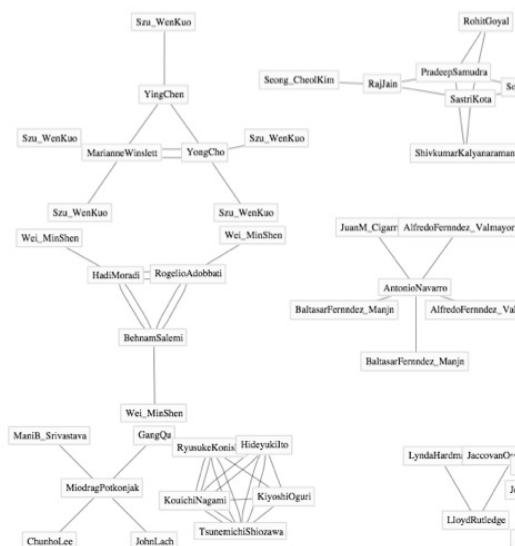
Szu_WenKuo

YingChen

Szu_WenKuo

MarianneWinslett

YongCho

Szu_WenKuo

Szu_WenKuo

Szu_WenKuo

Wei_MinShen

Wei_MinShen

HadiMoradi

RogelioAdobbati

BehnamSalemi

Wei_MinShen

ManiB_Srivastava

GangQu

RyusukeKonis

HideyukiIto

MiodragPotkonjak

KouichiNagami

KiyoshiOguri

TsunemichiShiozawa

ChunhoLee

JohnLach

RohitGoyal

Seong_CheolKim

RajJain

PradeepSamudra

Sa

SastriKota

ShivkumarKalyanaraman

JuanM_Cigarr

AlfredoFernndez_Valmayor

AntonioNavarro

BaltasarFernndez_Manjn

AlfredoFernndez_Val

BaltasarFernndez_Manjn

LyndaHardm

JaccovanO

J

LloydRutledge